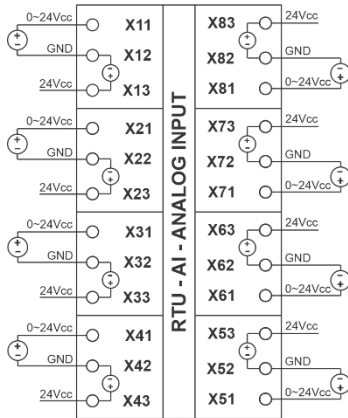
0~24Vcc
GND
24Vcc
X11
X12
X13
0~24Vcc
GND
24Vcc
X21
X22
X23
0~24Vcc
GND
24Vcc
X31
X32
X33
0~24Vcc
GND
24Vcc
X41
X42
X43

RTU - AI - ANALOG INPUT

X83
X82
X81
24Vcc
GND
0~24Vcc
X73
X72
X71
24Vcc
GND
0~24Vcc
X63
X62
X61
24Vcc
GND
0~24Vcc
X53
X52
X51
24Vcc
GND
0~24Vcc